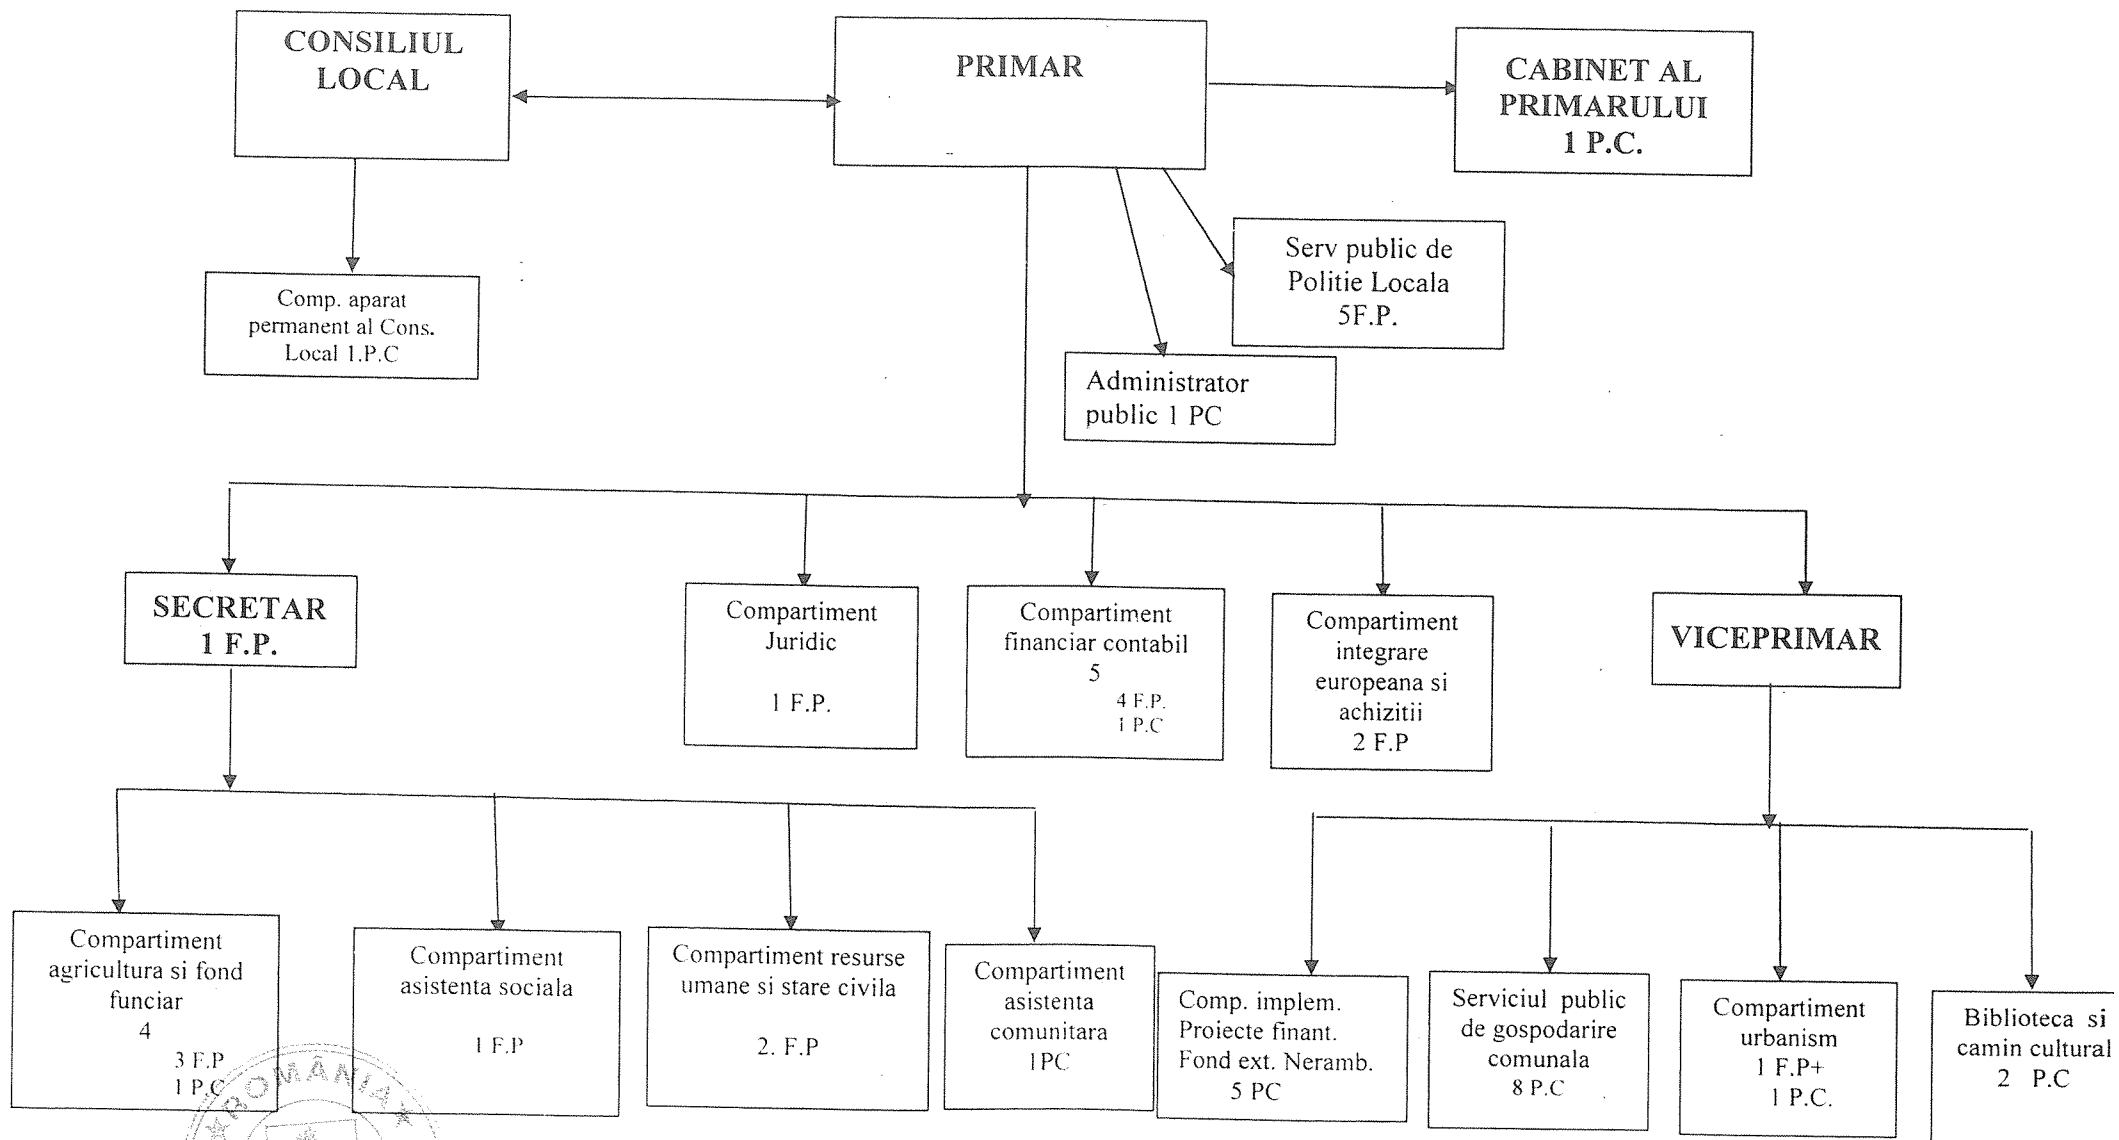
CONSILIUL LOCAL

PRIMAR

CABINET AL PRIMARULUI 1 P.C.

Comp. aparat permanent al Cons. Local 1.P.C

Serv public de Politie Locala 5F.P.

Administrator public 1 PC

SECRETAR 1 F.P.

Compartiment Juridic

1 F.P.

Compartiment financiar contabil 5

4 F.P.
1 P.C

Compartiment integrare europeana si achizitii 2 F.P

VICEPRIMAR

Compartiment agricultura si fond funciar 4

3 F.P
1 P.C

Compartiment asistenta sociala

1 F.P

Compartiment resurse umane si stare civila

2. F.P

Compartiment asistenta comunitara 1PC

Comp. implem. Proiecte finant. Fond ext. Neramb. 5 PC

Serviciul public de gospodarire comunala 8 P.C

Compartiment urbanism 1 F.P+ 1 P.C.

Biblioteca si camin cultural 2 P.C

ROMÂNIA